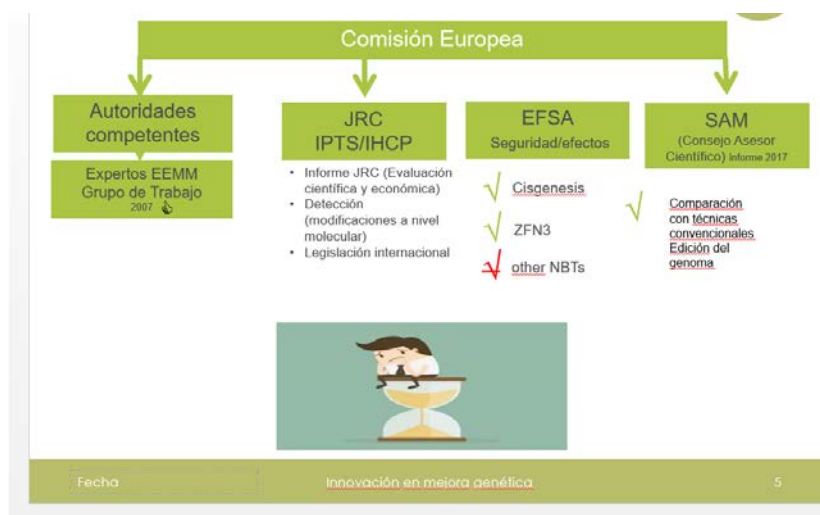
Comisión Europea

Autoridades competentes

Expertos EEMM Grupo de Trabajo 2007

JRC IPTS/IHCP

- Informe JRC (Evaluación científica y económica)
- Detección (modificaciones a nivel molecular)
- Legislación internacional

EFSA Seguridad/efectos

√ Cisgenesis

√ ZFN3

√ other NBTs

SAM (Consejo Asesor Científico) Informe 2017

√ Comparación con técnicas convencionales Edición del genoma

Fecha

Innovación en mejora genética

5